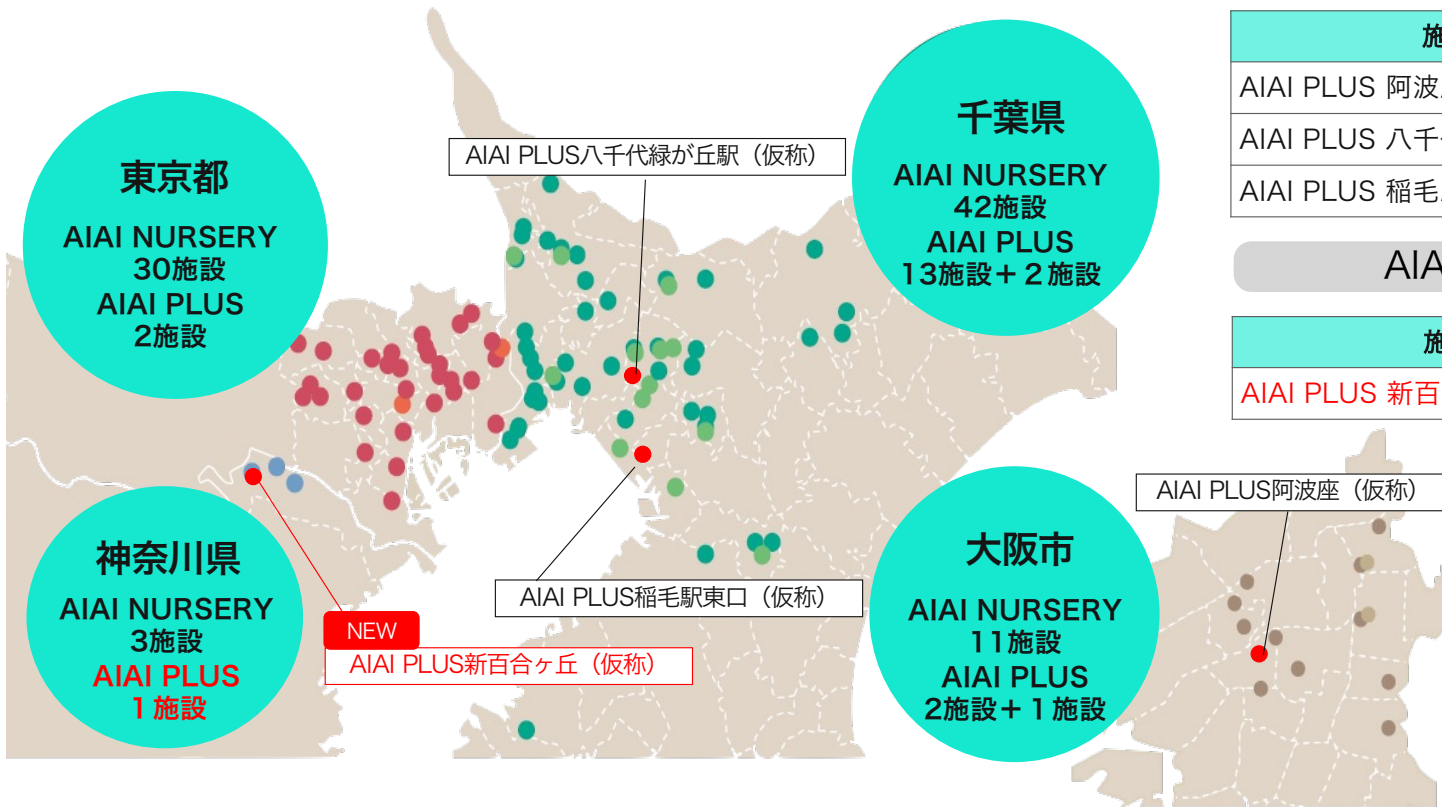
東京都
AIAI NURSERY
30施設
AIAI PLUS
2施設

AIAI PLUS八千代緑が丘駅（仮称）

千葉県
AIAI NURSERY
42施設
AIAI PLUS
13施設＋２施設

| 施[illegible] |
|---|
| AIAI PLUS 阿波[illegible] |
| AIAI PLUS 八千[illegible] |
| AIAI PLUS 稲毛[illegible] |

AIA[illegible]

| 施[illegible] |
|---|
| AIAI PLUS 新百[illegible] |

神奈川県
AIAI NURSERY
3施設
AIAI PLUS
１施設

NEW
AIAI PLUS新百合ヶ丘（仮称）

AIAI PLUS稲毛駅東口（仮称）

AIAI PLUS阿波座（仮称）

大阪市
AIAI NURSERY
11施設
AIAI PLUS
2施設＋１施設